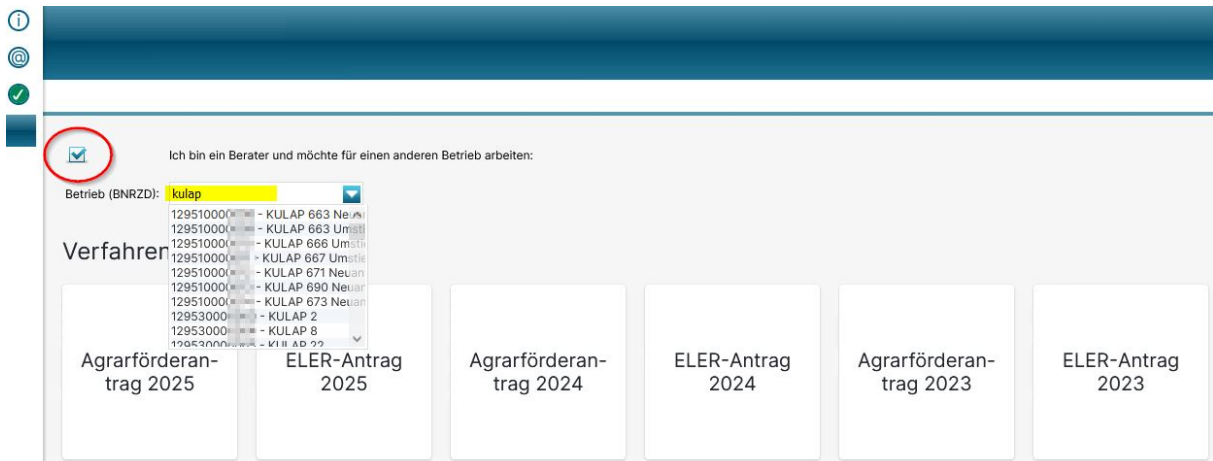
Ich bin ein Berater und möchte für einen anderen Betrieb arbeiten:

Betrieb (BNRZD): kulap

129510000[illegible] - KULAP 663 Neu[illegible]
129510000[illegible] - KULAP 663 Umst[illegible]
129510000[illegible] - KULAP 666 Umst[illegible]
129510000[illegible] - KULAP 667 Umst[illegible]
129510000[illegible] - KULAP 671 Neuan
129510000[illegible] - KULAP 690 Neuan
129510000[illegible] - KULAP 673 Neuan
129530000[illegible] - KULAP 2
129530000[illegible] - KULAP 8
129530000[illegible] - KULAP 22

Verfahren

Agrarförderantrag 2025

ELER-Antrag 2025

Agrarförderantrag 2024

ELER-Antrag 2024

Agrarförderantrag 2023

ELER-Antrag 2023